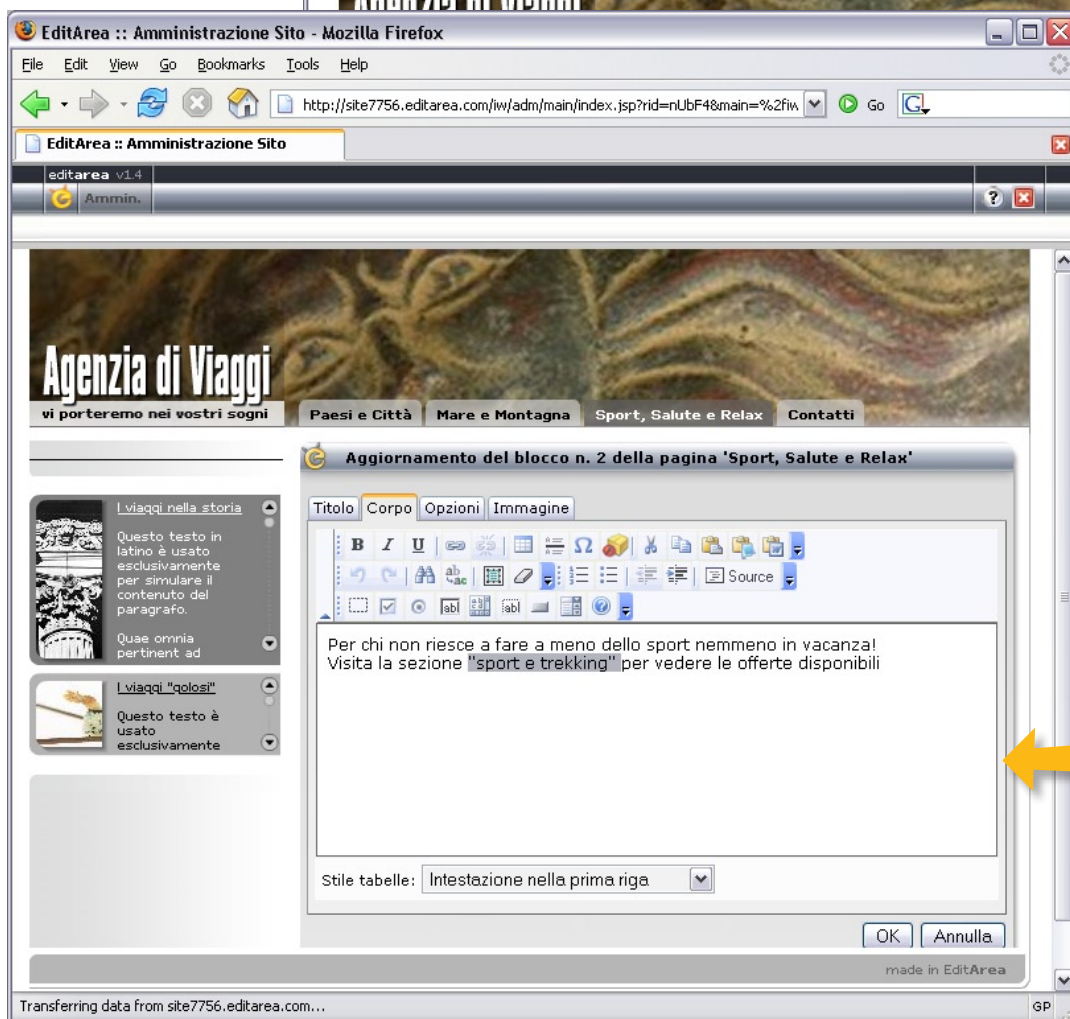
EditArea :: Amministrazione Sito - Mozilla Firefox

File Edit View Go Bookmarks Tools Help

http://site7756.editarea.com/iw/adm/main/index.jsp?rid=nUbF4&main=%2fiw

Go

EditArea :: Amministrazione Sito

editarea v1.4

Ammin.

Agenzia di Viaggi

vi porteremo nei vostri sogni

Paesi e Città | Mare e Montagna | Sport, Salute e Relax | Contatti

I viaggi nella storia

Questo testo in latino è usato esclusivamente per simulare il contenuto del paragrafo.

Quae omnia pertinent ad

I viaggi "golosi"

Questo testo è usato esclusivamente

Aggiornamento del blocco n. 2 della pagina 'Sport, Salute e Relax'

Titolo | Corpo | Opzioni | Immagine

B I U

Source

Per chi non riesce a fare a meno dello sport nemmeno in vacanza!
Visita la sezione "sport e trekking" per vedere le offerte disponibili

Stile tabelle: Intestazione nella prima riga

OK | Annulla

made in EditArea

Transferring data from site7756.editarea.com...

GP